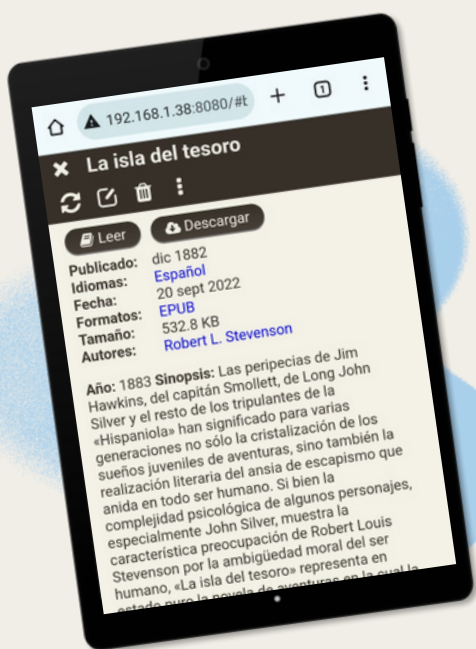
192.168.1.38:8080/#t

1

La isla del tesoro

Leer

Descargar

Publicado: dic 1882
Idiomas: Español
Fecha: 20 sept 2022
Formatos: EPUB
Tamaño: 532.8 KB
Autores: Robert L. Stevenson

Año: 1883 Sinopsis: Las peripecias de Jim Hawkins, del capitán Smollett, de Long John Silver y el resto de los tripulantes de la «Hispaniola» han significado para varias generaciones no sólo la cristalización de los sueños juveniles de aventuras, sino también la realización literaria del ansia de escapismo que anida en todo ser humano. Si bien la complejidad psicológica de algunos personajes, especialmente John Silver, muestra la característica preocupación de Robert Louis Stevenson por la ambigüedad moral del ser humano, «La isla del tesoro» representa en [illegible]